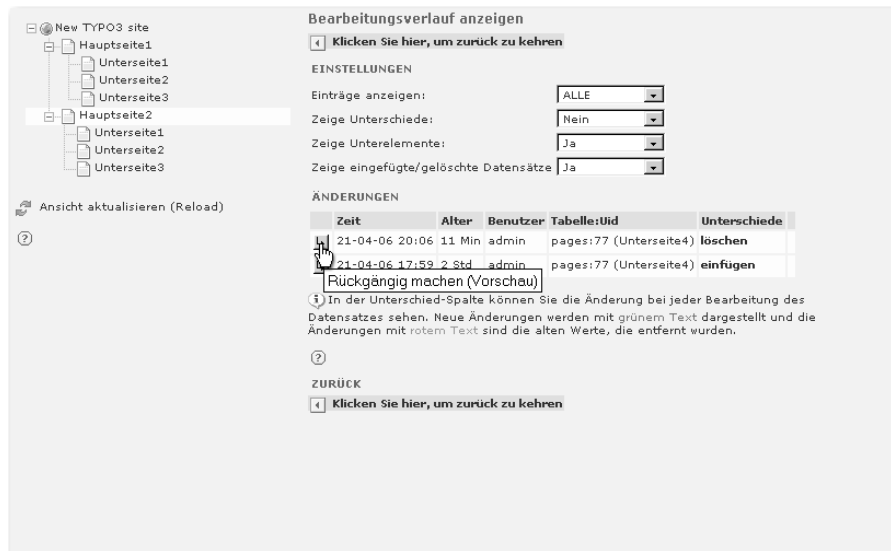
New TYPO3 site
Hauptseite1
Unterseite1
Unterseite2
Unterseite3
Hauptseite2
Unterseite1
Unterseite2
Unterseite3

Ansicht aktualisieren (Reload)

Bearbeitungsverlauf anzeigen

Klicken Sie hier, um zurück zu kehren

EINSTELLUNGEN

Einträge anzeigen: ALLE
Zeige Unterschiede: Nein
Zeige Unterelemente: Ja
Zeige eingefügte/gelöschte Datensätze Ja

ÄNDERUNGEN

| | Zeit | Alter | Benutzer | Tabelle:Uid | Unterschiede |
|---|---|---|---|---|---|
| | 21-04-06 20:06 | 11 Min | admin | pages:77 (Unterseite4) | löschen |
| | 21-04-06 17:59 | 2 Std | admin | pages:77 (Unterseite4) | einfügen |

Rückgängig machen (Vorschau)

In der Unterschied-Spalte können Sie die Änderung bei jeder Bearbeitung des Datensatzes sehen. Neue Änderungen werden mit grünem Text dargestellt und die Änderungen mit rotem Text sind die alten Werte, die entfernt wurden.

ZURÜCK

Klicken Sie hier, um zurück zu kehren